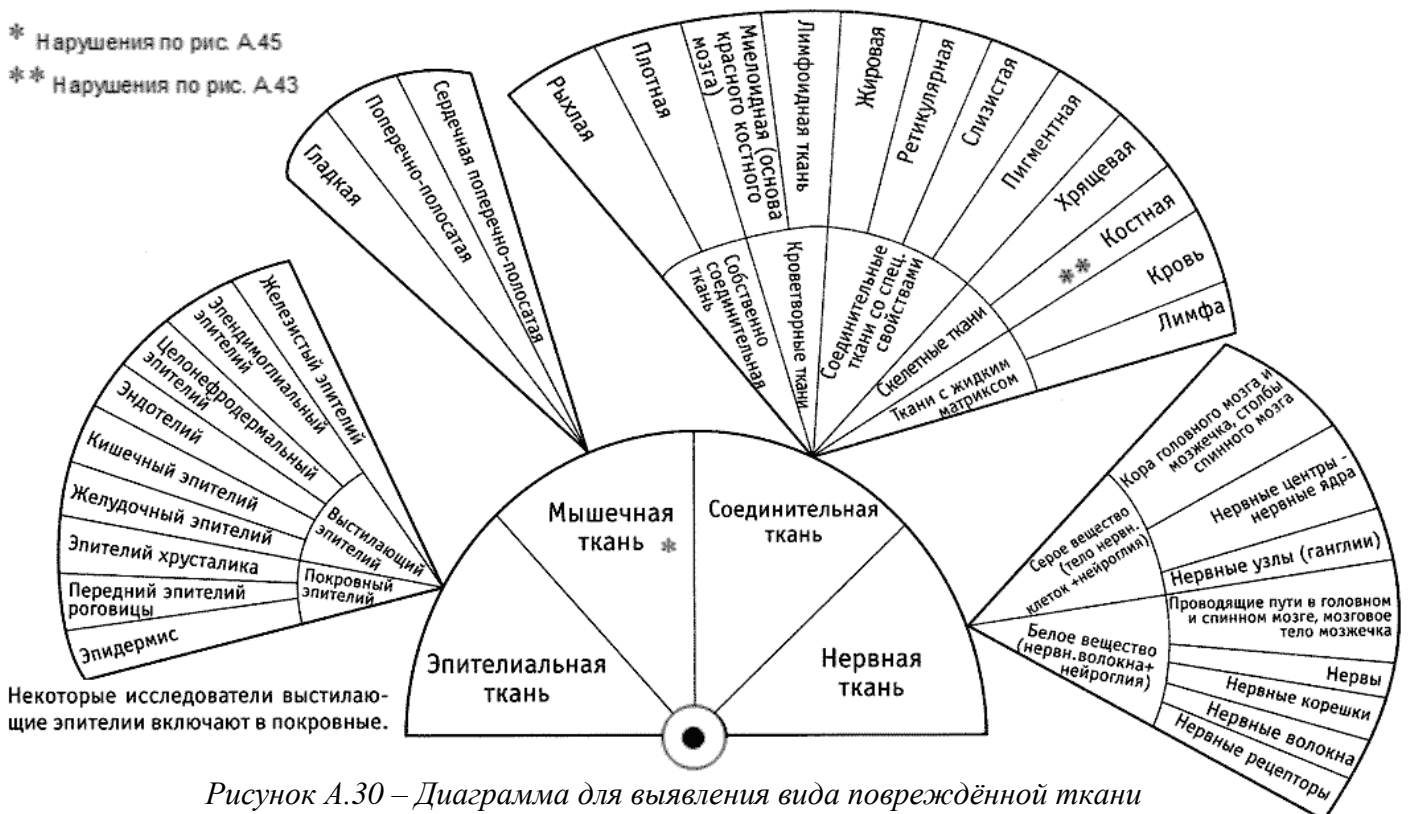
* Нарушения по рис. А.45
** Нарушения по рис. А.43

Гладкая
Поперечно-полосатая
Сердечная поперечно-полосатая

Рыхлая
Плотная
Миелоидная (основа красного костного мозга)
Лимфоидная ткань
Жировая
Ретикулярная
Слизистая
Пигментная
Хрящевая
** Костная
Кровь
Лимфа

Собственно соединительная ткань
Кроветворные ткани
Соединительные ткани со спец. свойствами
Скелетные ткани
Ткани с жидким матриксом

Железистый эпителий
Эпендимоглиальный эпителий
Целонефродермальный эпителий
Эндотелий
Кишечный эпителий
Желудочный эпителий
Эпителий хрусталика
Передний эпителий роговицы
Эпидермис

Выстилающий эпителий
Покровный эпителий

Мышечная ткань *
Соединительная ткань
Эпителиальная ткань
Нервная ткань

Серое вещество (тело нервн. клеток +нейроглия)
Кора головного мозга и мозжечка, столбы спинного мозга
Нервные центры - нервные ядра
Нервные узлы (ганглии)

Белое вещество (нервн. волокна+ нейроглия)
Проводящие пути в головном и спинном мозге, мозговое тело мозжечка
Нервы
Нервные корешки
Нервные волокна
Нервные рецепторы

Некоторые исследователи выстилающие эпителии включают в покровные.

Рисунок А.30 – Диаграмма для выявления вида повреждённой ткани